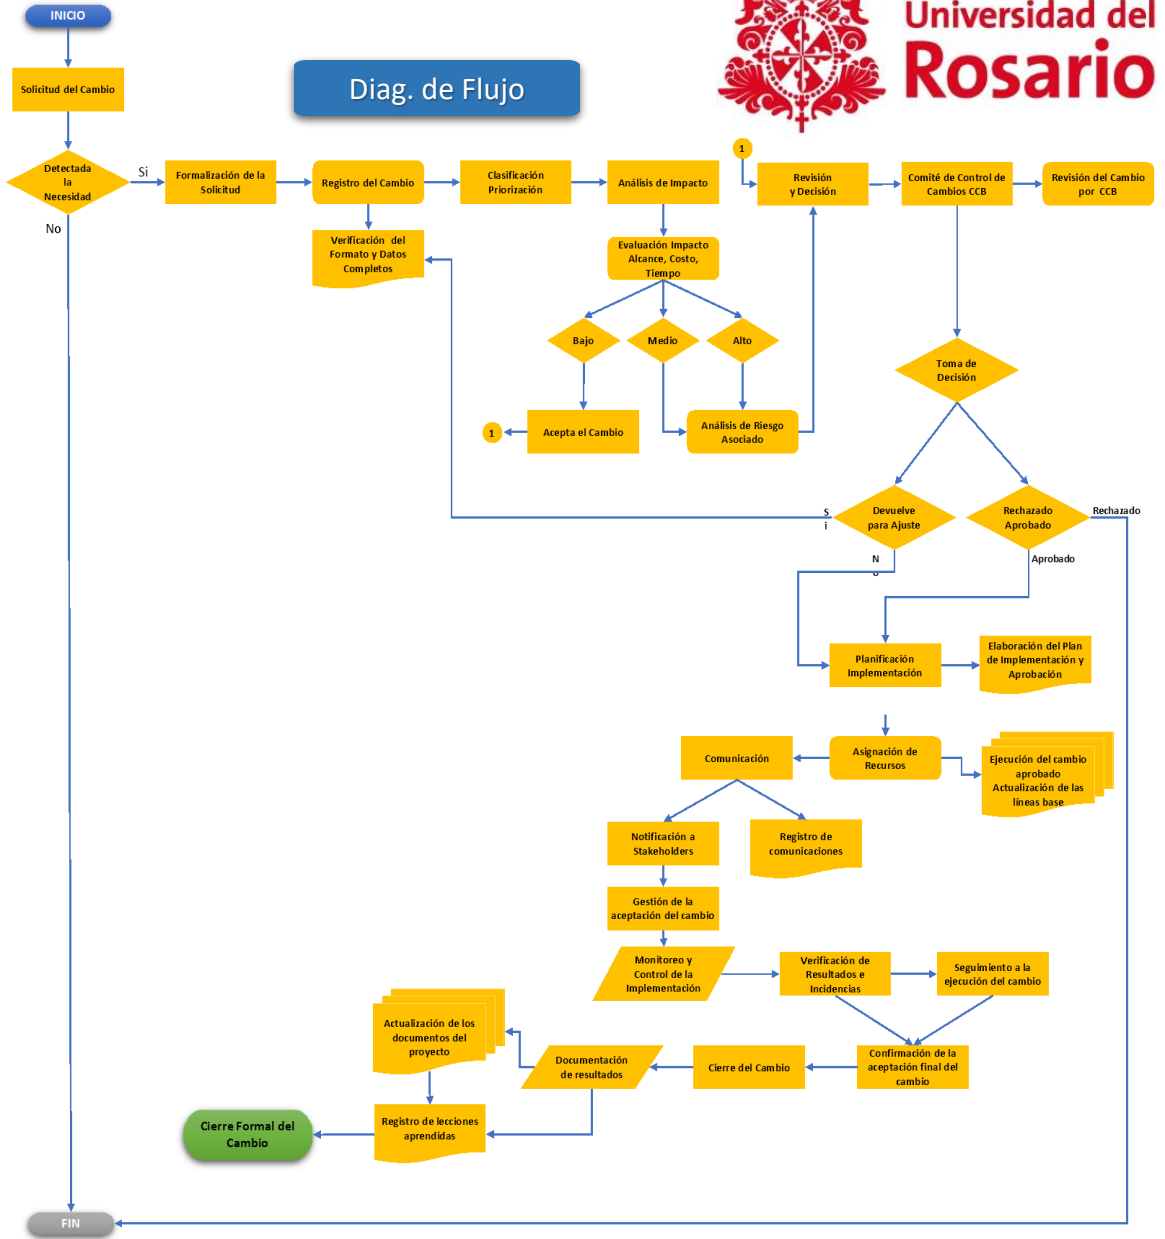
INICIO

Solicitud del Cambio

Diag. de Flujo

Universidad del Rosario

Detectada la Necesidad

Si

No

Formalización de la Solicitud

Registro del Cambio

Clasificación Priorización

Análisis de Impacto

1

Revisión y Decisión

Comité de Control de Cambios CCB

Revisión del Cambio por CCB

Verificación del Formato y Datos Completos

Evaluación Impacto Alcance, Costo, Tiempo

Bajo

Medio

Alto

1

Acepta el Cambio

Análisis de Riesgo Asociado

Toma de Decisión

Devuelve para Ajuste

Si

No

Rechazado Aprobado

Rechazado

Aprobado

Planificación Implementación

Elaboración del Plan de Implementación y Aprobación

Comunicación

Asignación de Recursos

Ejecución del cambio aprobado Actualización de las líneas base

Notificación a Stakeholders

Registro de comunicaciones

Gestión de la aceptación del cambio

Monitoreo y Control de la Implementación

Verificación de Resultados e Incidencias

Seguimiento a la ejecución del cambio

Actualización de los documentos del proyecto

Documentación de resultados

Cierre del Cambio

Confirmación de la aceptación final del cambio

Cierre Formal del Cambio

Registro de lecciones aprendidas

FIN